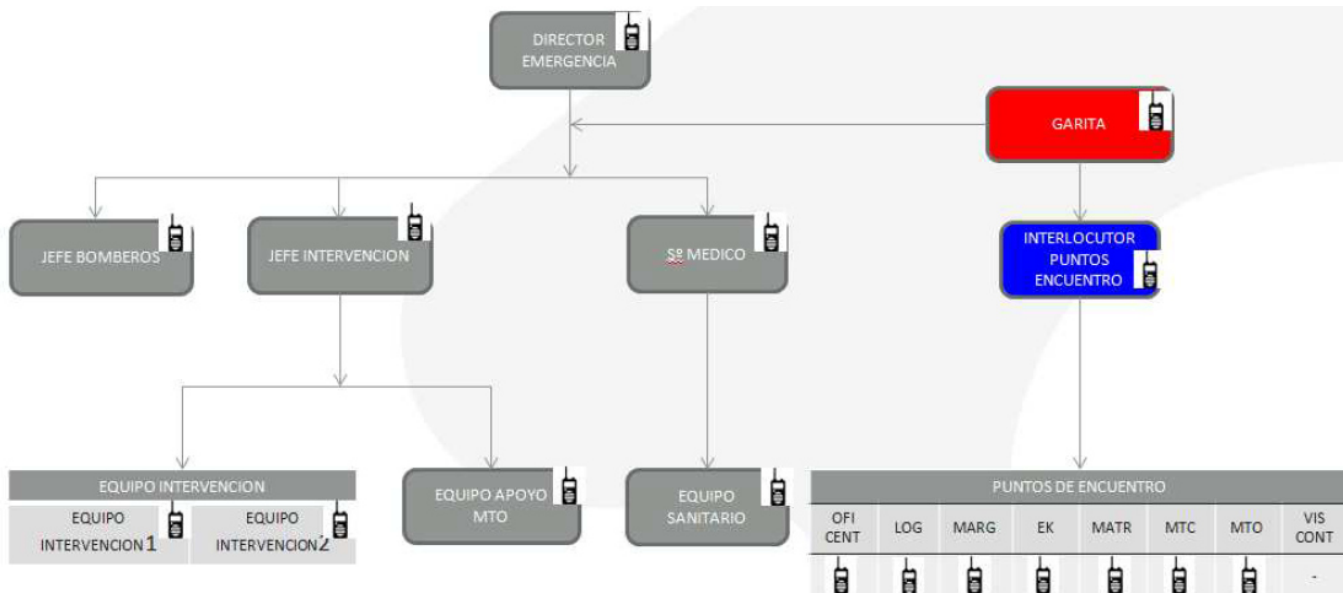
DIRECTOR EMERGENCIA

GARITA

JEFE BOMBEROS

JEFE INTERVENCION

Sº MEDICO

INTERLOCUTOR PUNTOS ENCUENTRO

| EQUIPO INTERVENCION | |
|---|---|
| EQUIPO INTERVENCION 1 | EQUIPO INTERVENCION 2 |

EQUIPO APOYO MTO

EQUIPO SANITARIO

| PUNTOS DE ENCUENTRO | | | | | | | |
|---|---|---|---|---|---|---|---|
| OFI CENT | LOG | MARG | EK | MATR | MTC | MTO | VIS CONT |
| | | | | | | | - |